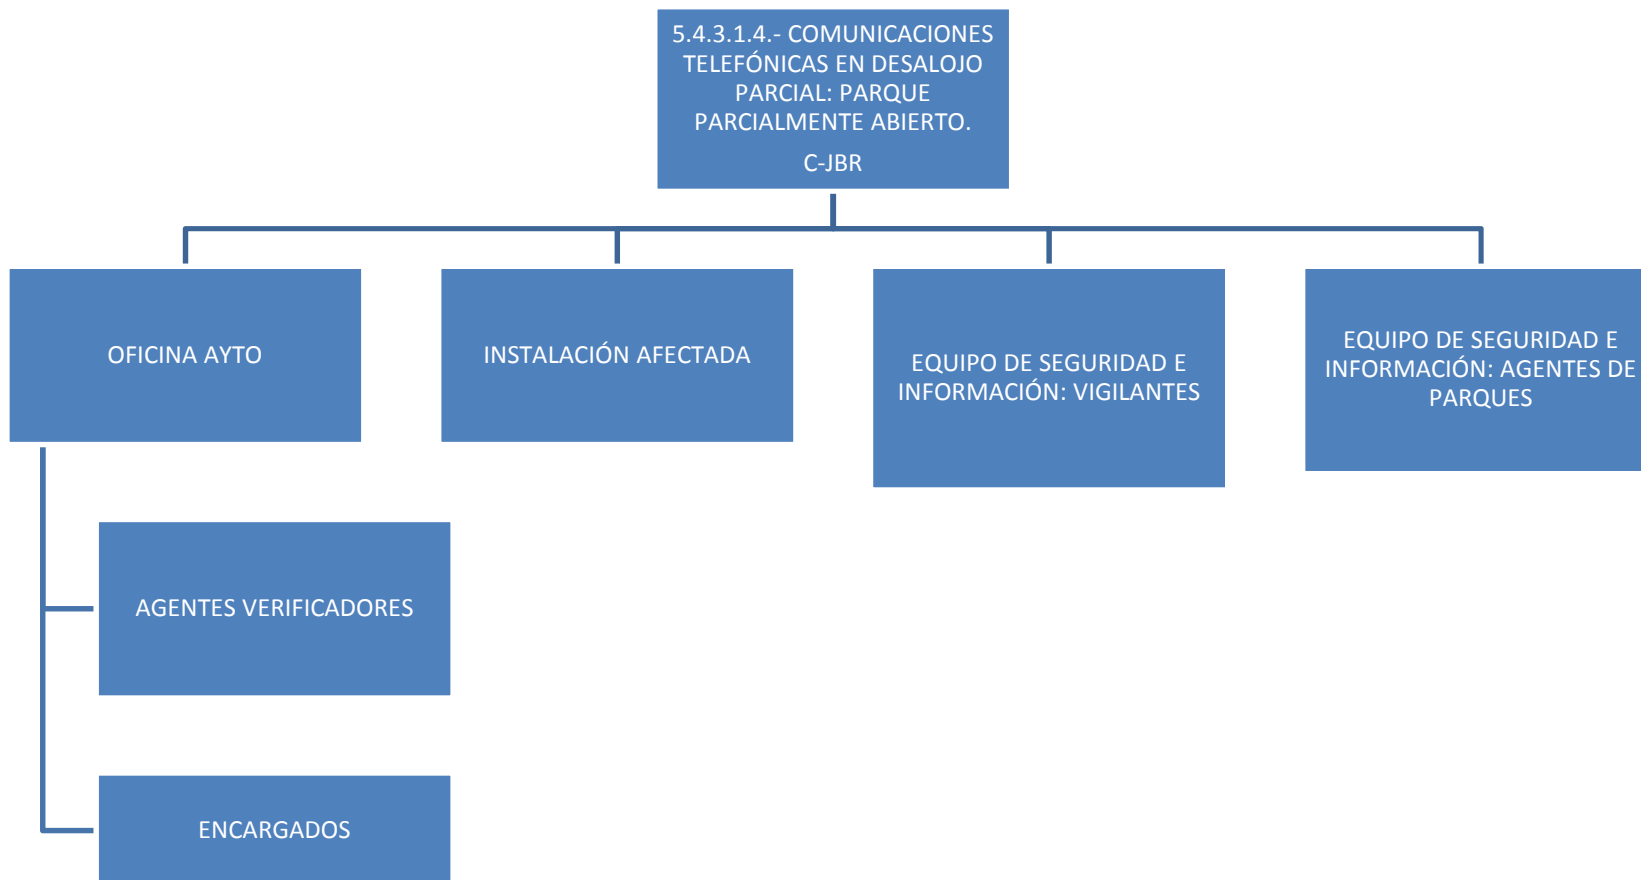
5.4.3.1.4.- COMUNICACIONES TELEFÓNICAS EN DESALOJO PARCIAL: PARQUE PARCIALMENTE ABIERTO.

C-JBR

OFICINA AYTO

INSTALACIÓN AFECTADA

EQUIPO DE SEGURIDAD E INFORMACIÓN: VIGILANTES

EQUIPO DE SEGURIDAD E INFORMACIÓN: AGENTES DE PARQUES

AGENTES VERIFICADORES

ENCARGADOS